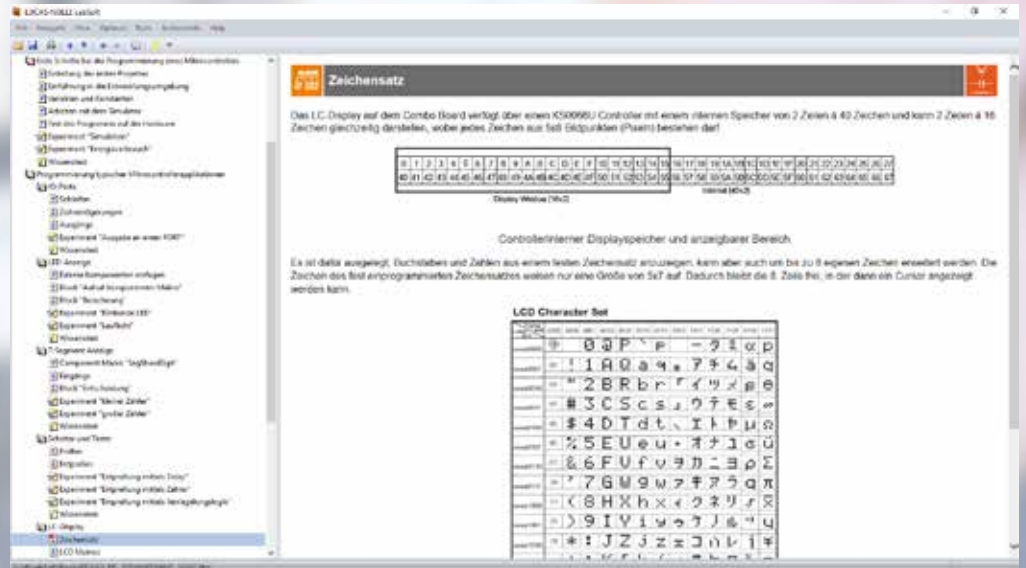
Zeichensatz

Das LC-Display auf dem Combo Board verfügt über einen KS0066U Controller mit einem internen Speicher von 2 Zeilen à 40 Zeichen und kann 2 Zeilen à 16 Zeichen gleichzeitig darstellen, wobei jedes Zeichen aus 5x8 Bildpunkten (Pixeln) bestehen darf.

| 0 | 1 | 2 | 3 | 4 | 5 | 6 | 7 | 8 | 9 | A | B | C | D | E | F | 10 | 11 | 12 | 13 | 14 | 15 | 16 | 17 | 18 | 19 | 1A | 1B | 1C | 1D | 1E | 1F | 20 | 21 | 22 | 23 | 24 | 25 | 26 | 27 |
|---|---|---|---|---|---|---|---|---|---|---|---|---|---|---|---|---|---|---|---|---|---|---|---|---|---|---|---|---|---|---|---|---|---|---|---|---|---|---|---|
| 40 | 41 | 42 | 43 | 44 | 45 | 46 | 47 | 48 | 49 | 4A | 4B | 4C | 4D | 4E | 4F | 50 | 51 | 52 | 53 | 54 | 55 | 56 | 57 | 58 | 59 | 5A | 5B | 5C | 5D | 5E | 5F | 60 | 61 | 62 | 63 | 64 | 65 | 66 | 67 |

Display Window (16x2)
Internal (40x2)

Controllerinterner Displayspeicher und anzeigbarer Bereich

Es ist dafür ausgelegt, Buchstaben und Zahlen aus einem festen Zeichensatz anzuzeigen, kann aber auch um bis zu 8 eigenen Zeichen erweitert werden. Die Zeichen des fest einprogrammierten Zeichensatzes weisen nur eine Größe von 5x7 auf. Dadurch bleibt die 8. Zeile frei, in der dann ein Cursor angezeigt werden kann.

LCD Character Set

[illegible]